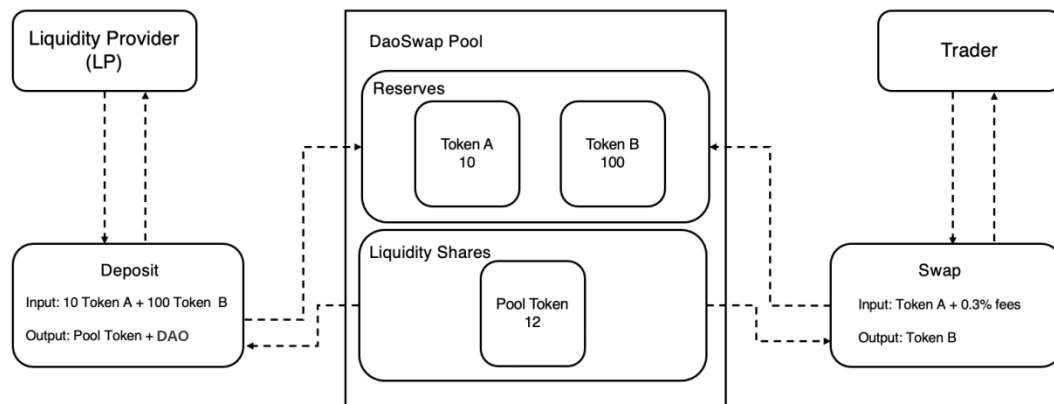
Liquidity Provider (LP)

DaoSwap Pool

Trader

Reserves

Token A
10

Token B
100

Liquidity Shares

Pool Token
12

Deposit

Input: 10 Token A + 100 Token B

Output: Pool Token + DAO

Swap

Input: Token A + 0.3% fees

Output: Token B